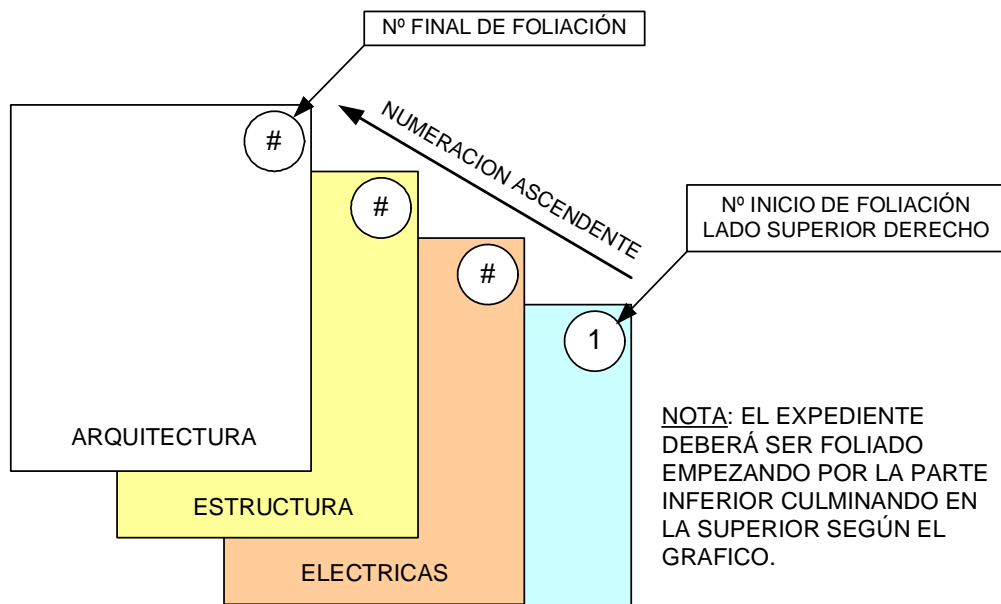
Nº FINAL DE FOLIACIÓN

#

NUMERACION ASCENDENTE

#

Nº INICIO DE FOLIACIÓN
LADO SUPERIOR DERECHO

#

1

NOTA: EL EXPEDIENTE DEBERÁ SER FOLIADO EMPEZANDO POR LA PARTE INFERIOR CULMINANDO EN LA SUPERIOR SEGÚN EL GRAFICO.

ARQUITECTURA

ESTRUCTURA

ELECTRICAS